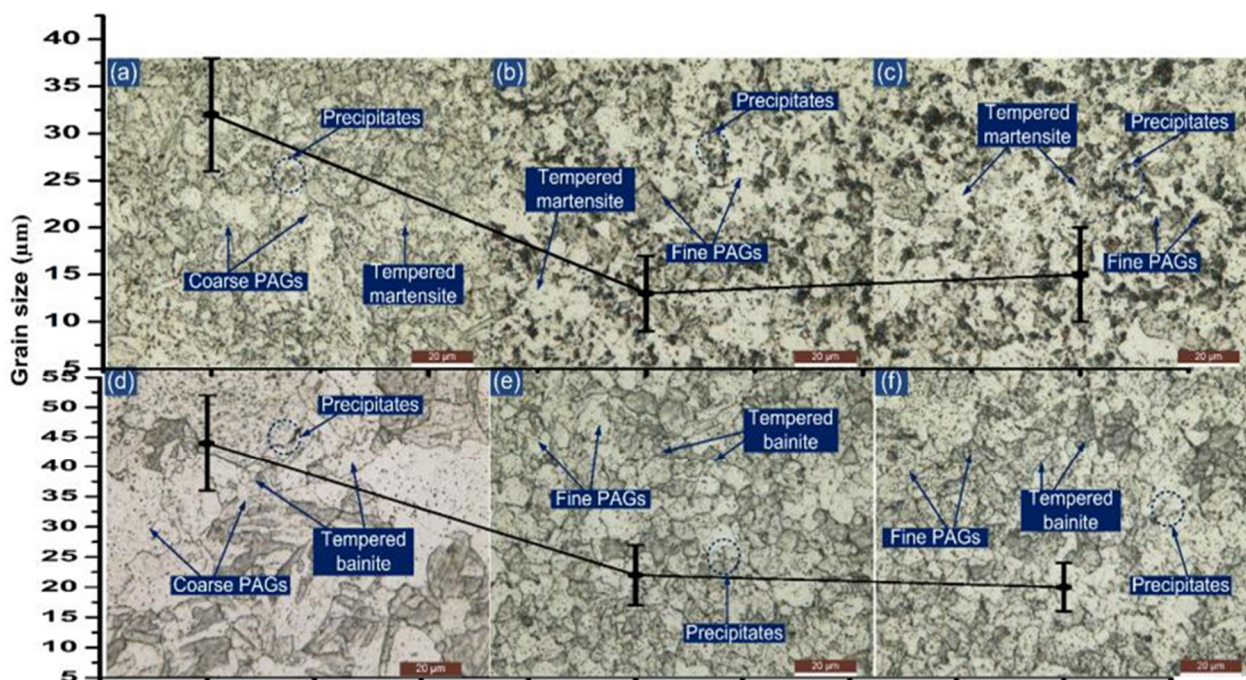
40
35
30
25
20
15
10
5
Grain size (μm)
55
50
45
40
35
30
25
20
15
10
5

(a)
Precipitates
Coarse PAGs
Tempered martensite
20 μm

(b)
Precipitates
Tempered martensite
Fine PAGs
20 μm

(c)
Tempered martensite
Precipitates
Fine PAGs
20 μm

(d)
Precipitates
Tempered bainite
Coarse PAGs
20 μm

(e)
Tempered bainite
Fine PAGs
Precipitates
20 μm

(f)
Fine PAGs
Tempered bainite
Precipitates
20 μm